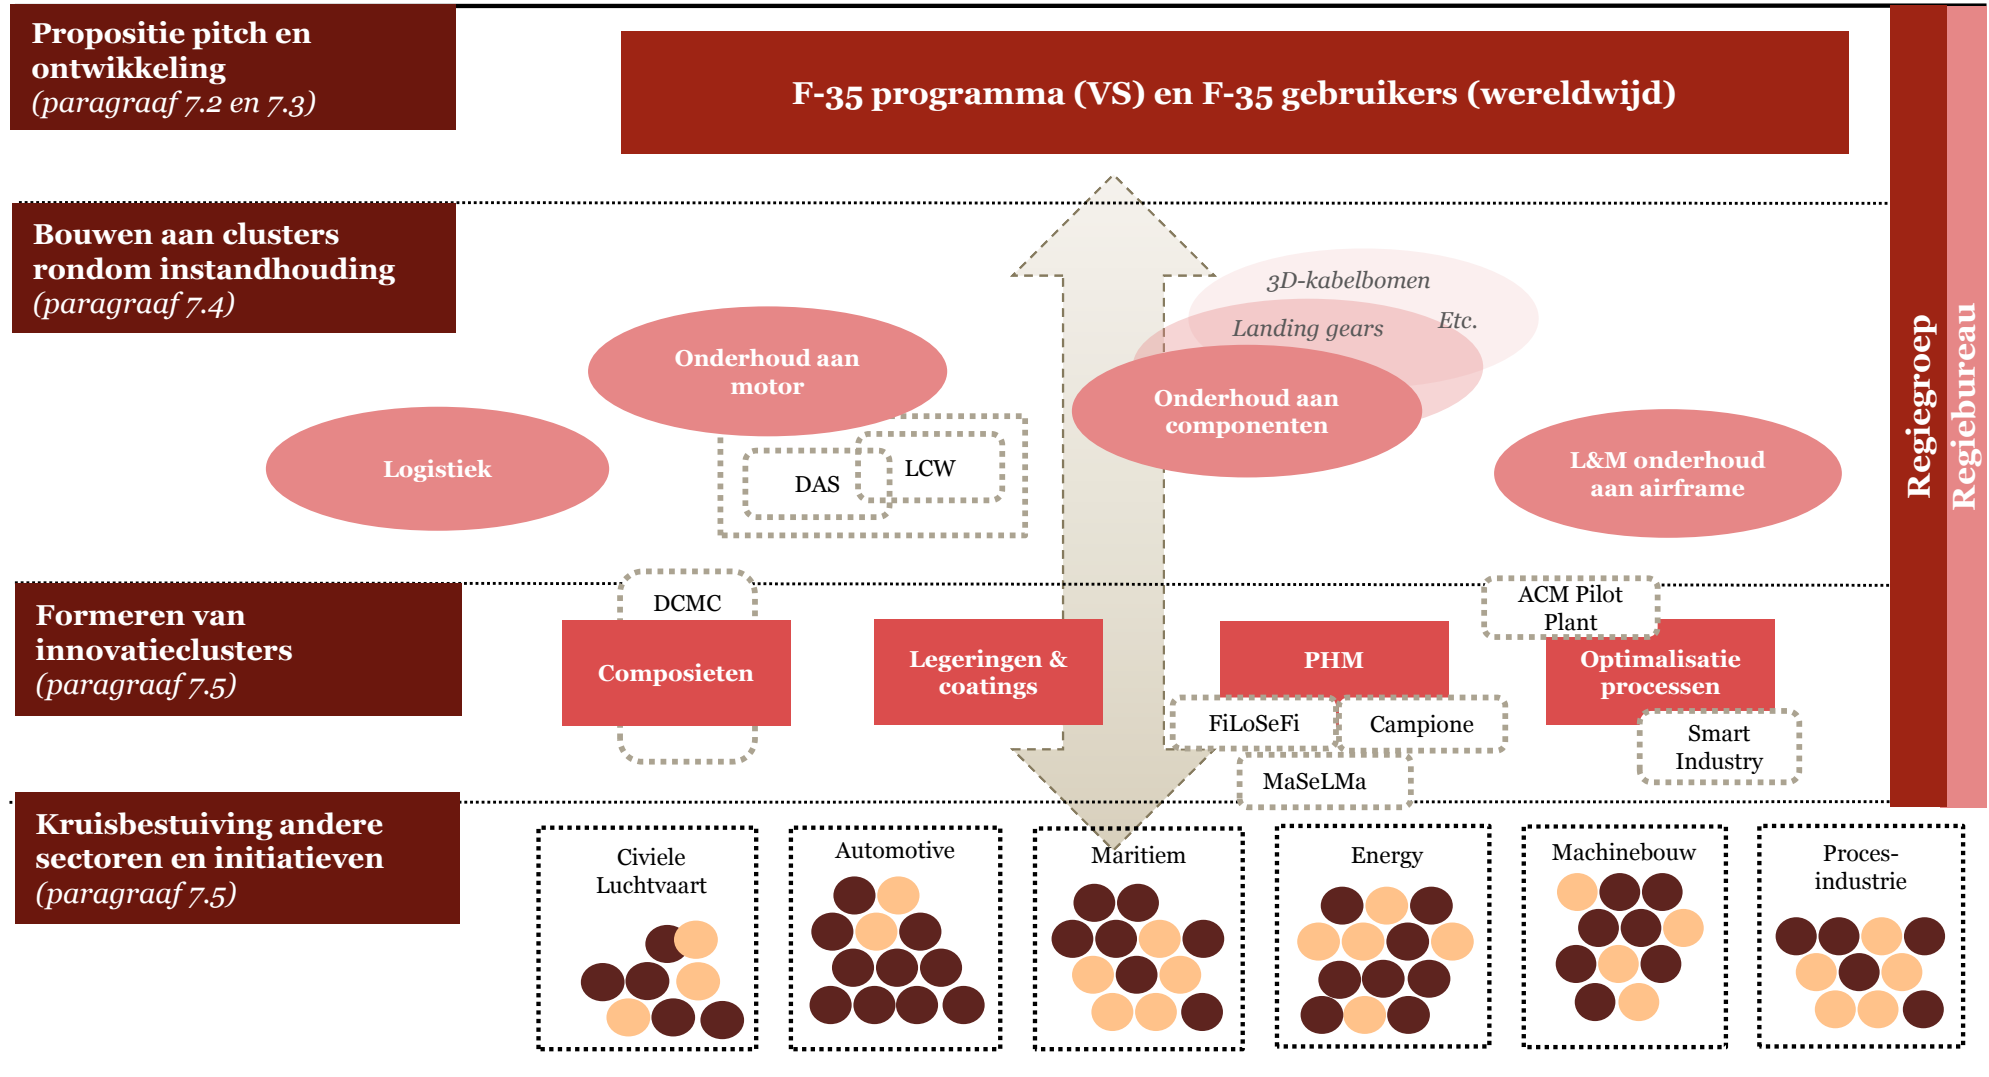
Propositie pitch en ontwikkeling
(paragraaf 7.2 en 7.3)

F-35 programma (VS) en F-35 gebruikers (wereldwijd)

Bouwen aan clusters rondom instandhouding
(paragraaf 7.4)

3D-kabelbomen

Landing gears

Etc.

Onderhoud aan motor

Onderhoud aan componenten

Logistiek

DAS

LCW

L&M onderhoud aan airframe

Regiegroep

Regiebureau

Formeren van innovatieclusters
(paragraaf 7.5)

DCMC

Composieten

Legeringen & coatings

PHM

ACM Pilot Plant

Optimalisatie processen

FiLoSeFi

Campione

Smart Industry

MaSeLMa

Kruisbestuiving andere sectoren en initiatieven
(paragraaf 7.5)

Civiele Luchtvaart

Automotive

Maritiem

Energy

Machinebouw

Proces-industrie